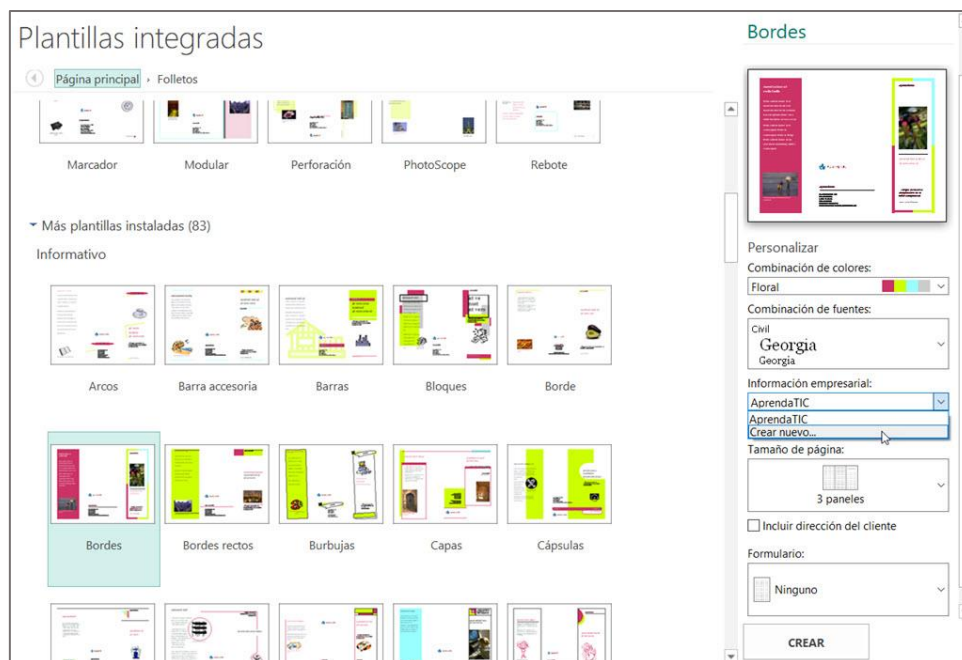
Plantillas integradas

Página principal › Folletos

Marcador
Modular
Perforación
PhotoScope
Rebote

Más plantillas instaladas (83)

Informativo

Arcos
Barra accesoria
Barras
Bloques
Borde

Bordes
Bordes rectos
Burbujas
Capas
Cápsulas

Bordes

Personalizar

Combinación de colores:
Floral

Combinación de fuentes:
Civil
Georgia
Georgia

Información empresarial:
AprendaTIC
AprendaTIC
Crear nuevo...

Tamaño de página:
3 paneles

Incluir dirección del cliente

Formulario:
Ninguno

CREAR